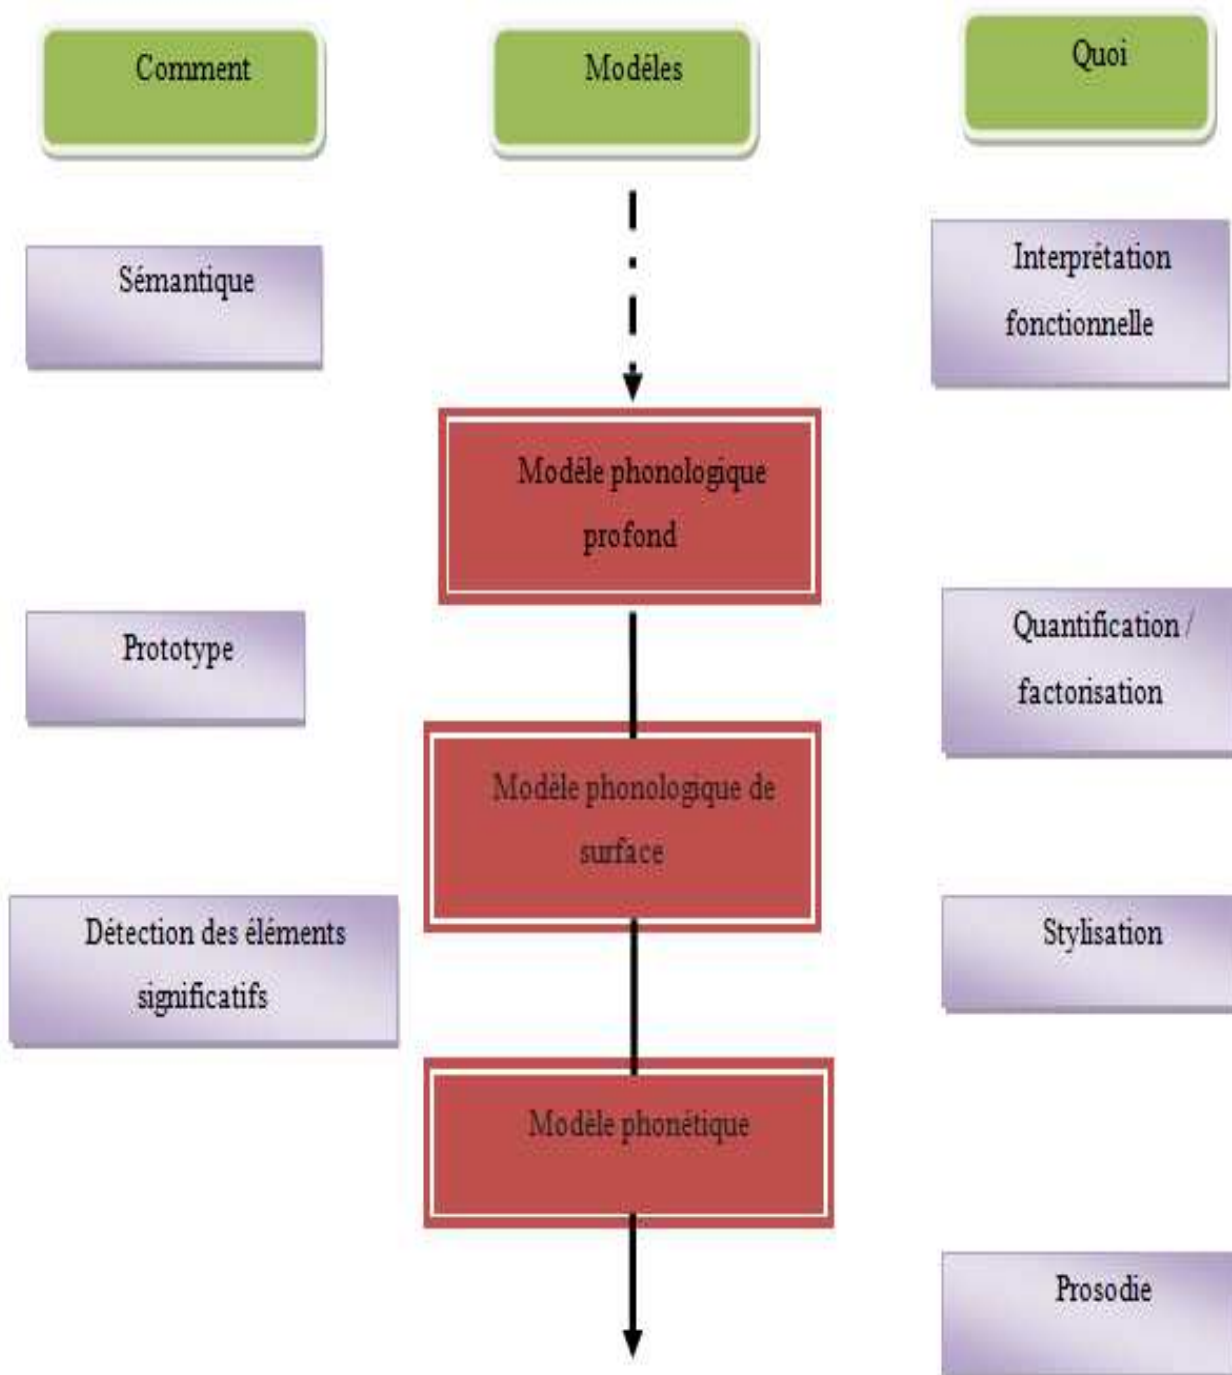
Comment

Modéles

Quoi

Sémantique

Interprétation fonctionnelle

Modèle phonologique profond

Prototype

Quantification / factorisation

Modèle phonologique de surface

Détection des éléments significatifs

Stylisation

Modèle phonétique

Prosodie